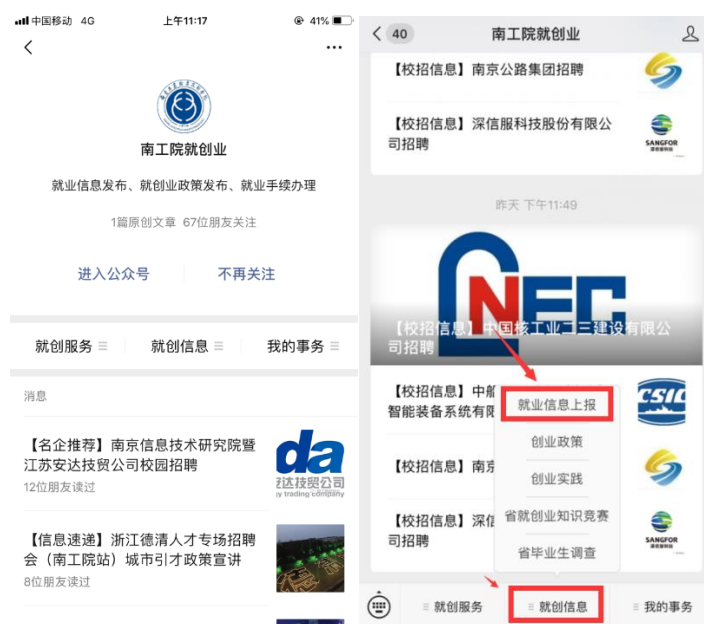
中国移动 4G 上午11:17 41%

南工院就创业

就业信息发布、就创业政策发布、就业手续办理

1篇原创文章 67位朋友关注

进入公众号 不再关注

就创服务 就创信息 我的事务

消息

【名企推荐】南京信息技术研究院暨江苏安达技贸公司校园招聘

12位朋友读过

da 安达技贸公司 trading company

【信息速递】浙江德清人才专场招聘会（南工院站）城市引才政策宣讲

8位朋友读过

40 南工院就创业

【校招信息】南京公路集团招聘

【校招信息】深信服科技股份有限公司招聘

SANGFOR

昨天 下午11:49

NEC

【校招信息】中国核工业二三建设有限公司招聘

【校招信息】中船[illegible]智能装备系统有限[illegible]

CSIC

【校招信息】南京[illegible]

【校招信息】深信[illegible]司招聘

SANGFOR

就业信息上报

创业政策

创业实践

省就创业知识竞赛

省毕业生调查

就创服务 就创信息 我的事务